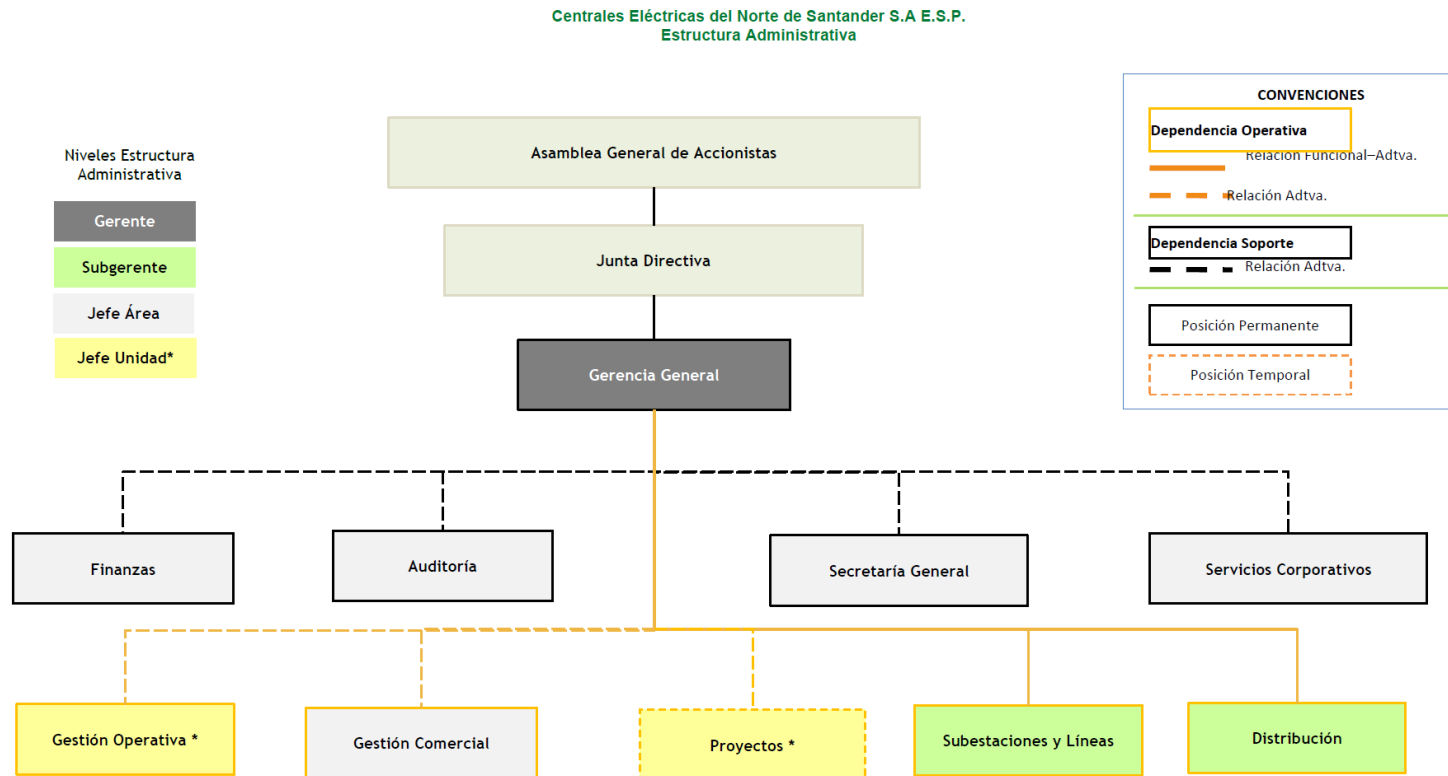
Centrales Eléctricas del Norte de Santander S.A E.S.P.
Estructura Administrativa

Niveles Estructura Administrativa
Gerente
Subgerente
Jefe Área
Jefe Unidad*

CONVENCIONES
Dependencia Operativa
Relación Funcional–Adtva.
Relación Adtva.
Dependencia Soporte
Relación Adtva.
Posición Permanente
Posición Temporal

Asamblea General de Accionistas
Junta Directiva
Gerencia General

Finanzas
Auditoría
Secretaría General
Servicios Corporativos

Gestión Operativa *
Gestión Comercial
Proyectos *
Subestaciones y Líneas
Distribución